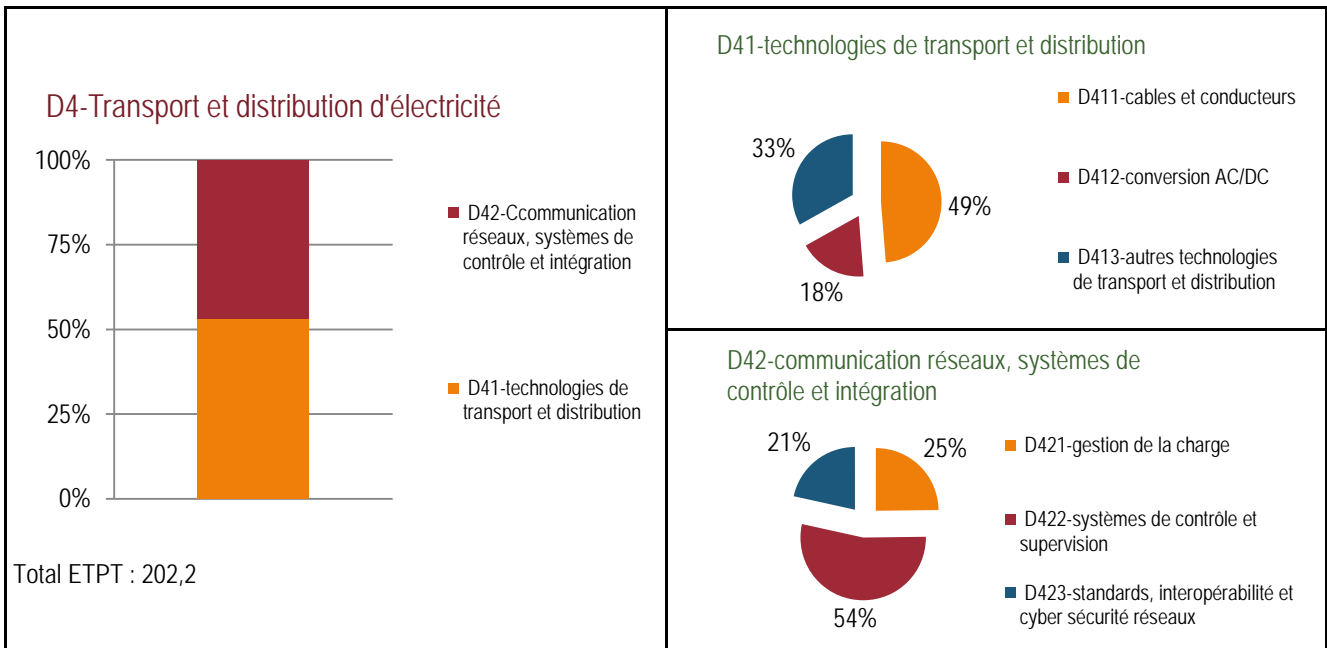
D4-Transport et distribution d'électricité

100%
75%
50%
25%
0%

D42-Ccommunication réseaux, systèmes de contrôle et intégration

D41-technologies de transport et distribution

Total ETPT : 202,2

D41-technologies de transport et distribution

33%
49%
18%

D411-cables et conducteurs

D412-conversion AC/DC

D413-autres technologies de transport et distribution

D42-communication réseaux, systèmes de contrôle et intégration

21%
25%
54%

D421-gestion de la charge

D422-systèmes de contrôle et supervision

D423-standards, interopérabilité et cyber sécurité réseaux